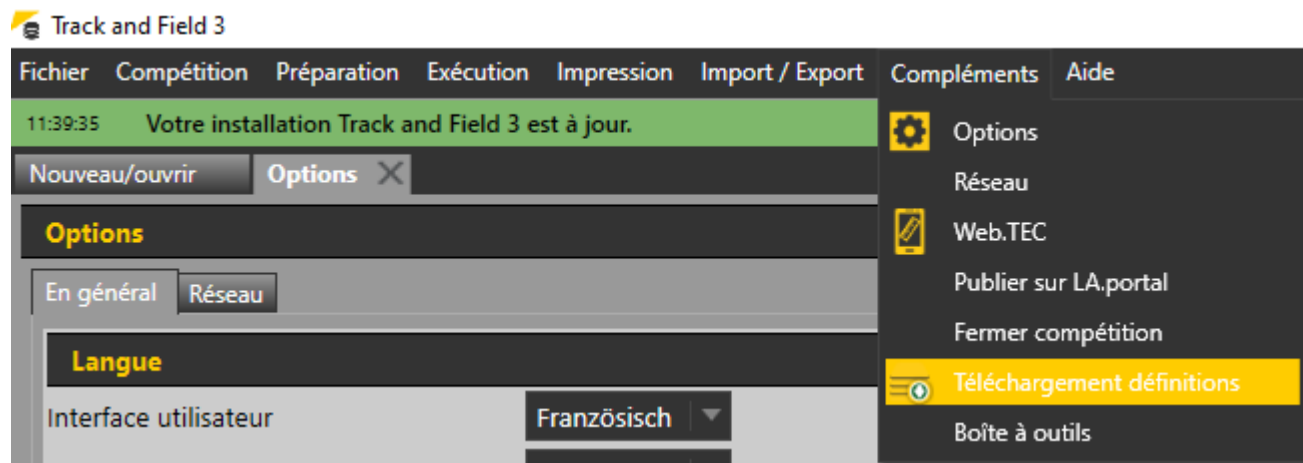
Track and Field 3

Fichier Compétition Préparation Exécution Impression Import / Export Compléments Aide

11:39:35 Votre installation Track and Field 3 est à jour.

Nouveau/ouvrir Options

Options

En général Réseau

Langue

Interface utilisateur Französisch

Options
Réseau
Web.TEC
Publier sur LA.portal
Fermer compétition
Téléchargement définitions
Boîte à outils